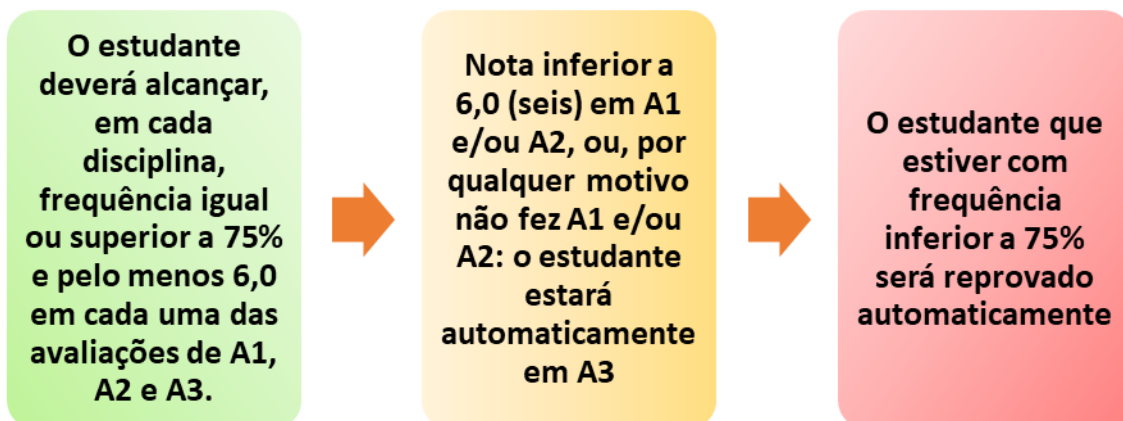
O estudante deverá alcançar, em cada disciplina, frequência igual ou superior a 75% e pelo menos 6,0 em cada uma das avaliações de A1, A2 e A3.

Nota inferior a 6,0 (seis) em A1 e/ou A2, ou, por qualquer motivo não fez A1 e/ou A2: o estudante estará automaticamente em A3

O estudante que estiver com frequência inferior a 75% será reprovado automaticamente